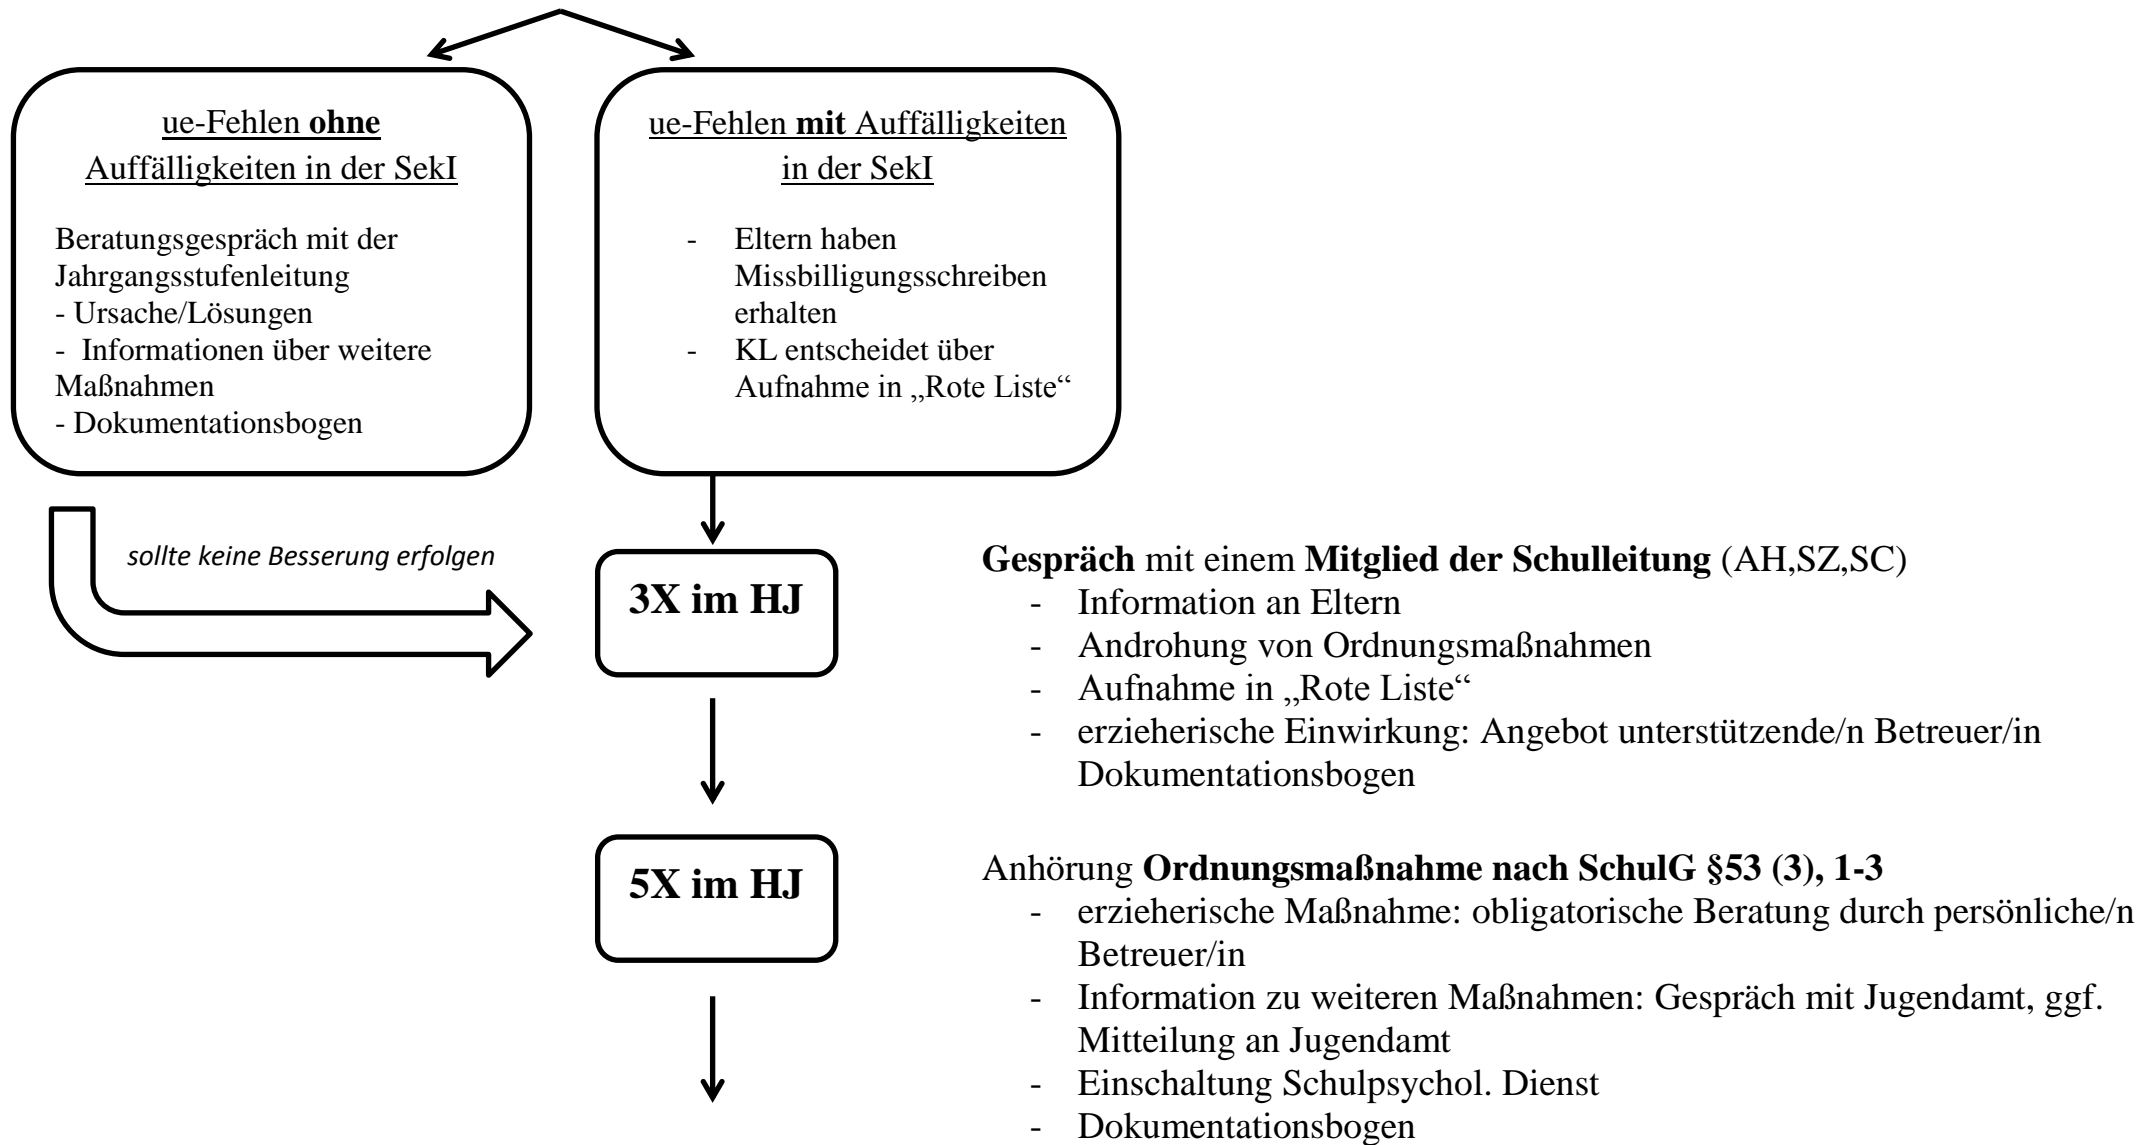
ue-Fehlen **ohne** Auffälligkeiten in der SekI

Beratungsgespräch mit der Jahrgangsstufenleitung
- Ursache/Lösungen
- Informationen über weitere Maßnahmen
- Dokumentationsbogen

ue-Fehlen **mit** Auffälligkeiten in der SekI

- Eltern haben Missbilligungsschreiben erhalten
- KL entscheidet über Aufnahme in „Rote Liste“

sollte keine Besserung erfolgen

**3X im HJ**

**Gespräch** mit einem **Mitglied der Schulleitung** (AH,SZ,SC)
- Information an Eltern
- Androhung von Ordnungsmaßnahmen
- Aufnahme in „Rote Liste“
- erzieherische Einwirkung: Angebot unterstützende/n Betreuer/in Dokumentationsbogen

**5X im HJ**

Anhörung **Ordnungsmaßnahme nach SchulG §53 (3), 1-3**
- erzieherische Maßnahme: obligatorische Beratung durch persönliche/n Betreuer/in
- Information zu weiteren Maßnahmen: Gespräch mit Jugendamt, ggf. Mitteilung an Jugendamt
- Einschaltung Schulpsychol. Dienst
- Dokumentationsbogen